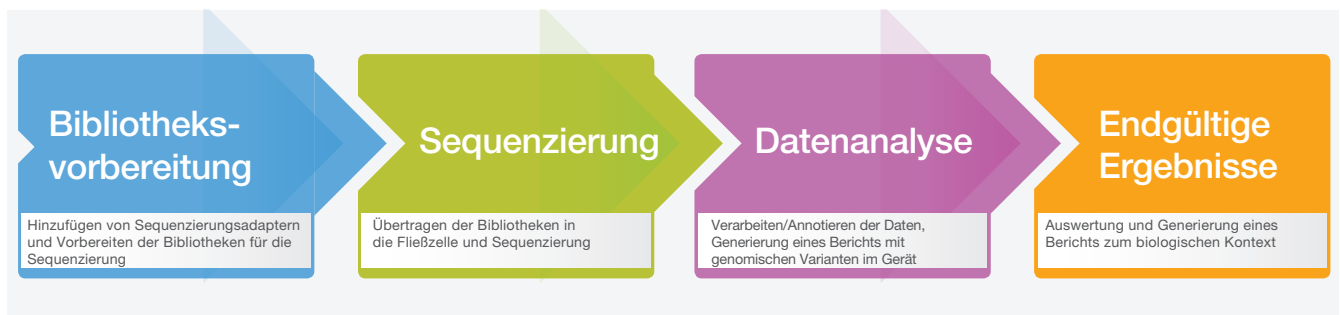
Bibliotheksvorbereitung

Hinzufügen von Sequenzierungsadaptern und Vorbereiten der Bibliotheken für die Sequenzierung

Sequenzierung

Übertragen der Bibliotheken in die Fließzelle und Sequenzierung

Datenanalyse

Verarbeiten/Annotieren der Daten, Generierung eines Berichts mit genomischen Varianten im Gerät

Endgültige Ergebnisse

Auswertung und Generierung eines Berichts zum biologischen Kontext